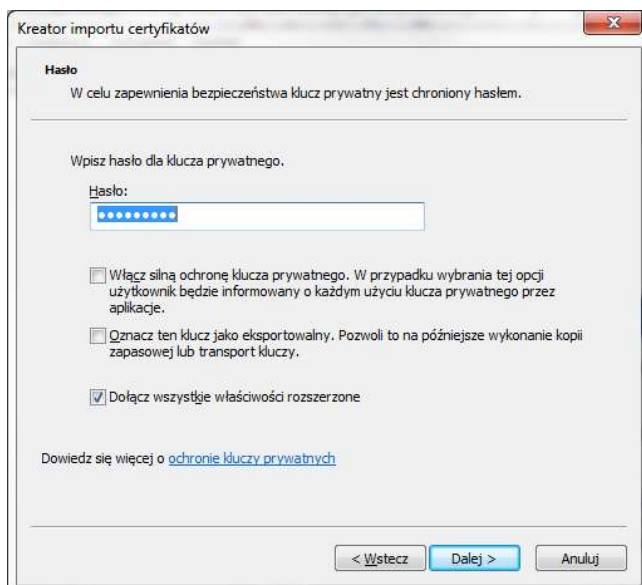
Kreator importu certyfikatów

Hasło

W celu zapewnienia bezpieczeństwa klucz prywatny jest chroniony hasłem.

Wpisz hasło dla klucza prywatnego.

Hasło:

•••••••••

Włącz silną ochronę klucza prywatnego. W przypadku wybrania tej opcji użytkownik będzie informowany o każdym użyciu klucza prywatnego przez aplikację.

Oznacz ten klucz jako eksportowalny. Pozwoli to na późniejsze wykonanie kopii zapasowej lub transport kluczy.

Dołącz wszystkie właściwości rozszerzone

Dowiedz się więcej o ochronie kluczy prywatnych

< Wstecz | Dalej > | Anuluj